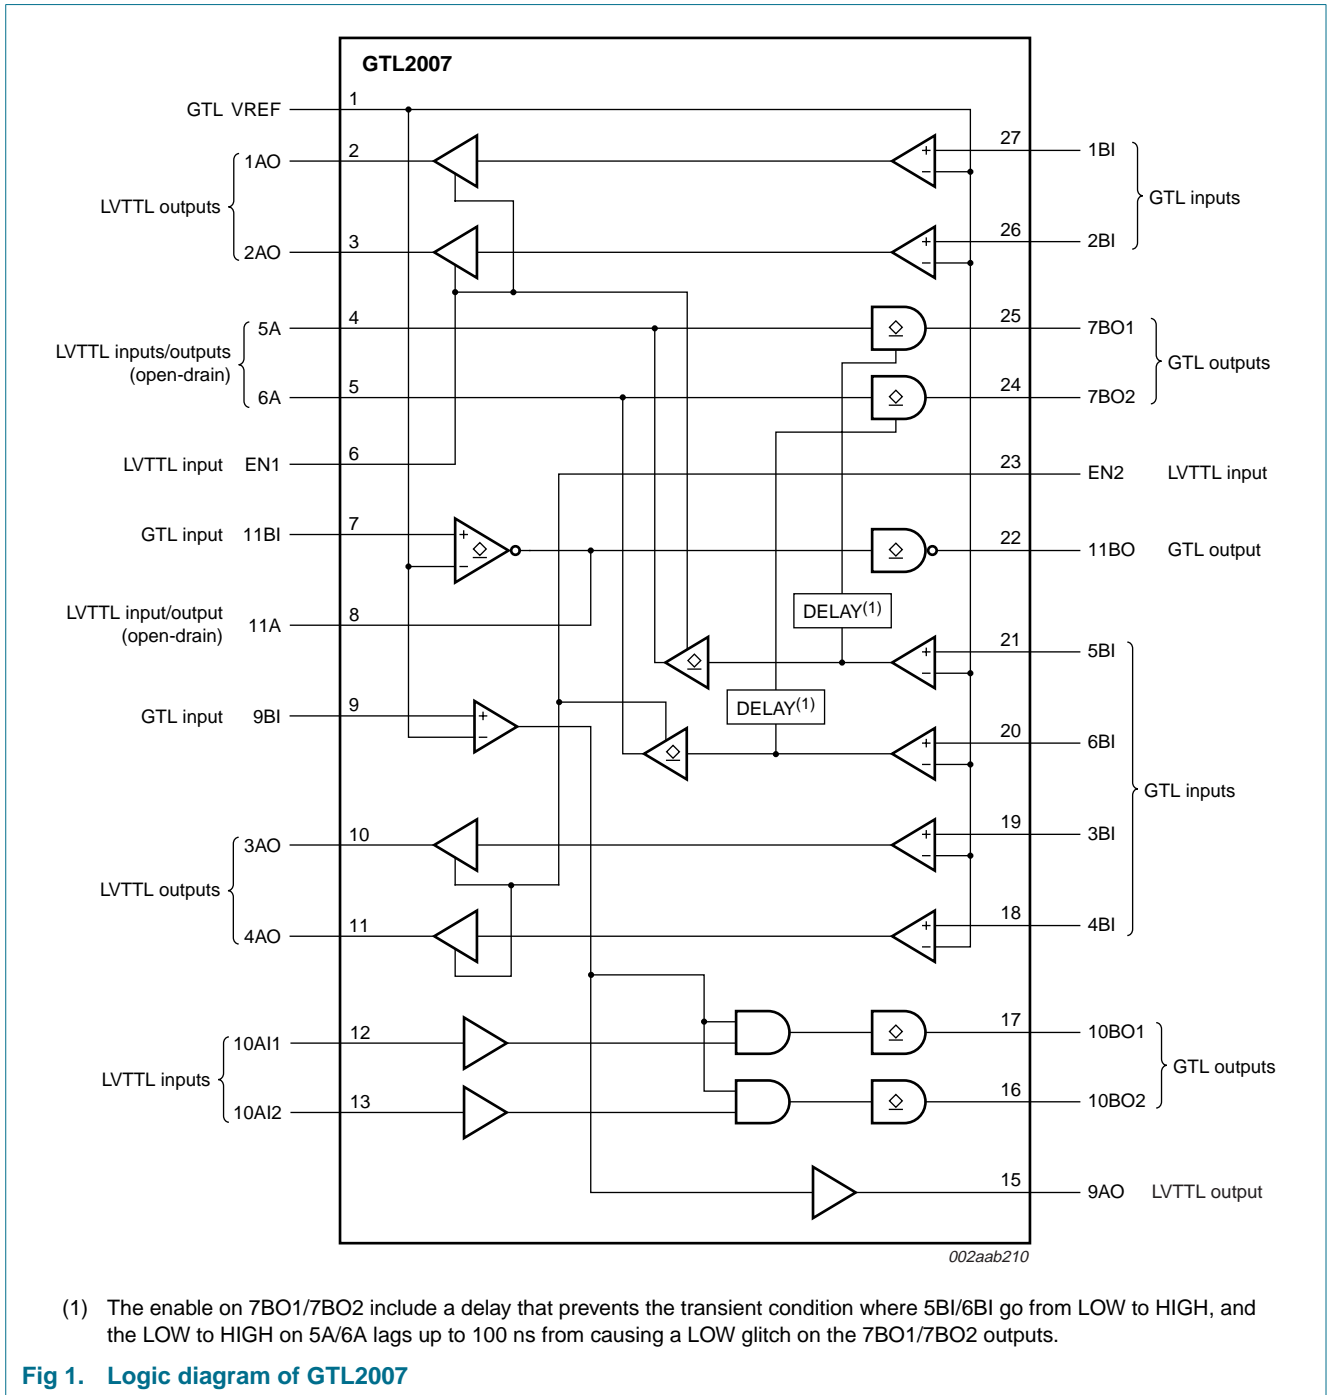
GTL2007

GTL VREF 1

LVTTL outputs 1AO 2

2AO 3

LVTTL inputs/outputs (open-drain) 5A 4

6A 5

LVTTL input EN1 6

GTL input 11BI 7

LVTTL input/output (open-drain) 11A 8

GTL input 9BI 9

LVTTL outputs 3AO 10

4AO 11

LVTTL inputs 10AI1 12

10AI2 13

27 1BI GTL inputs

26 2BI

25 7BO1 GTL outputs

24 7BO2

23 EN2 LVTTL input

22 11BO GTL output

DELAY$^{(1)}$

21 5BI GTL inputs

DELAY$^{(1)}$

20 6BI

19 3BI

18 4BI

17 10BO1 GTL outputs

16 10BO2

15 9AO LVTTL output

002aab210

(1) The enable on 7BO1/7BO2 include a delay that prevents the transient condition where 5BI/6BI go from LOW to HIGH, and the LOW to HIGH on 5A/6A lags up to 100 ns from causing a LOW glitch on the 7BO1/7BO2 outputs.

Fig 1. Logic diagram of GTL2007